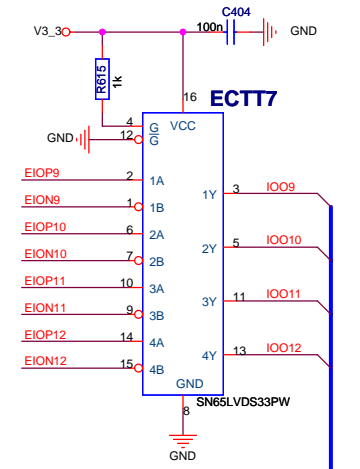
V3_3
C404
100n
GND
R615
1k
16
ECTT7
4
G
VCC
GND
12
G
EIOP9
2
1A
1Y
3
IOO9
EION9
1
1B
EIOP10
6
2A
2Y
5
IOO10
EION10
7
2B
EIOP11
10
3A
3Y
11
IOO11
EION11
9
3B
EIOP12
14
4A
4Y
13
IOO12
EION12
15
4B
GND
SN65LVDS33PW
8
GND